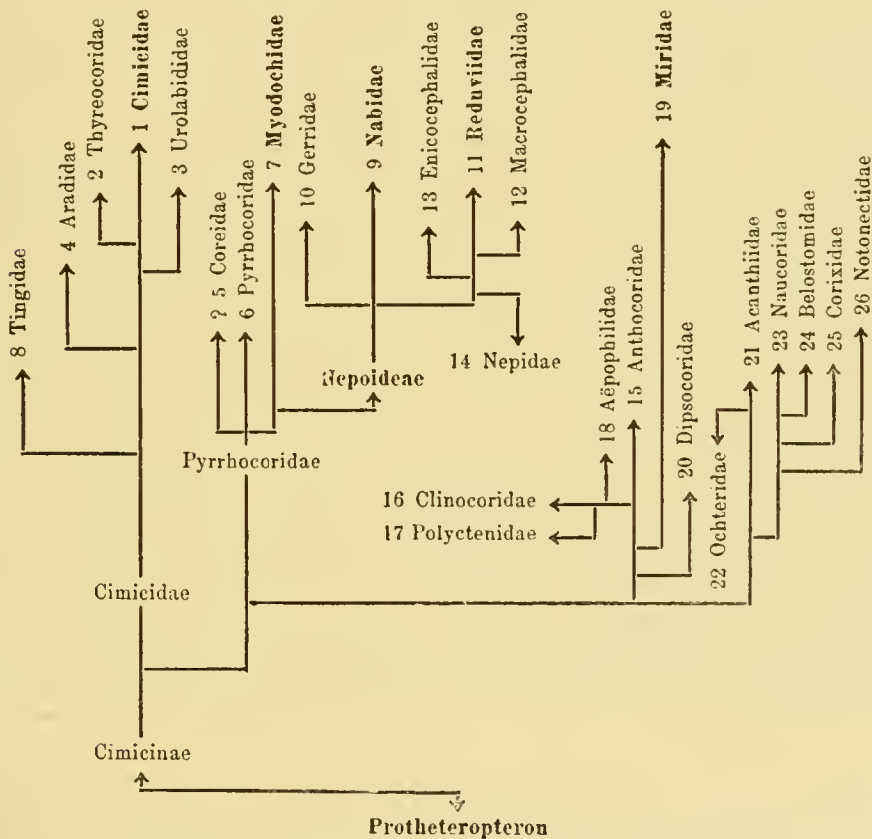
8 Tingidae
4 Aradidae
2 Thyreocoridae
1 Cimicidae
3 Urolabididae
2 5 Coreidae
6 Pyrrhocoridae
7 Myodochidae
10 Gerridae
9 Nabidae
13 Enicocephalidae
11 Reduviidae
12 Macrocephalidae
19 Miridae
14 Nepidae
Nepoideae
18 Aëpophilidae
15 Anthocoridae
20 Dipsocoridae
21 Acanthiidae
23 Naucoridae
24 Belostomidae
25 Corixidae
26 Notonectidae
22 Ochteridae
Pyrrhocoridae
16 Clinocoridae
17 Polyctenidae
Cimicidae
Cimicinae
Protheteropteron